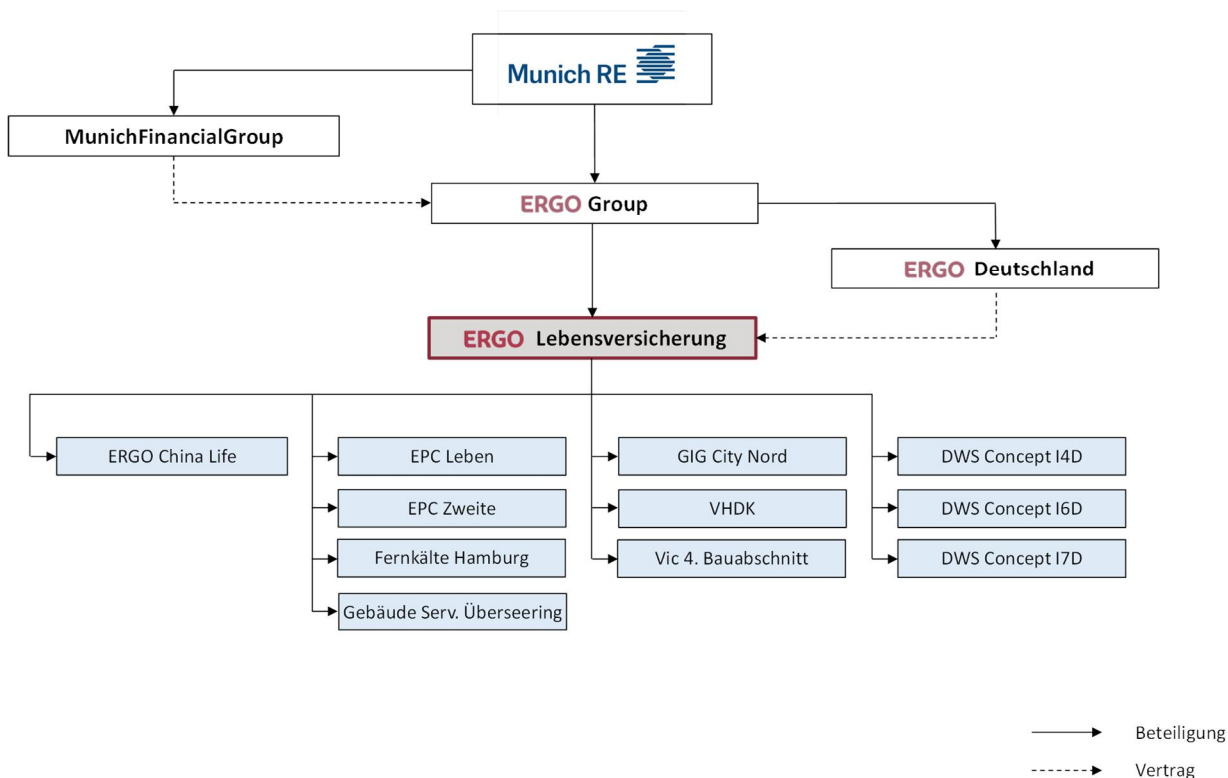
Munich RE

MunichFinancialGroup

ERGO Group

ERGO Deutschland

ERGO Lebensversicherung

ERGO China Life

EPC Leben

EPC Zweite

Fernkälte Hamburg

Gebäude Serv. Überseering

GIG City Nord

VHDK

Vic 4. Bauabschnitt

DWS Concept I4D

DWS Concept I6D

DWS Concept I7D

Beteiligung

Vertrag